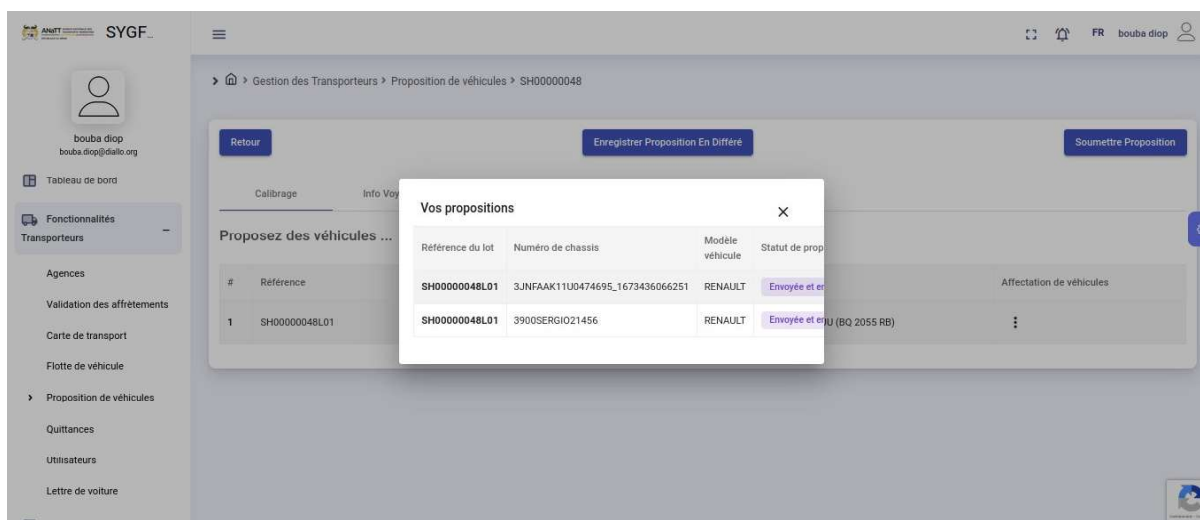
ANaTT SYGF

FR bouba diop

bouba diop
bouba.diop@diallo.org

Tableau de bord

Fonctionnalités Transporteurs

Agences

Validation des affrètements

Carte de transport

Flotte de véhicule

Proposition de véhicules

Quittances

Utilisateurs

Lettre de voiture

Gestion des Transporteurs > Proposition de véhicules > SH00000048

Retour

Enregistrer Proposition En Différé

Soumettre Proposition

Calibrage

Info Voy

Proposez des véhicules ...

| # | Réference | | Affectation de véhicules |
|---|---|---|---|
| 1 | SH00000048L01 | U (BQ 2055 RB) | ⋮ |

Vos propositions

| Référence du lot | Numéro de chassis | Modèle véhicule | Statut de prop |
|---|---|---|---|
| SH00000048L01 | 3JNFAAK11U0474695_1673436066251 | RENAULT | Envoyée et er |
| SH00000048L01 | 3900SERGIO21456 | RENAULT | Envoyée et er |